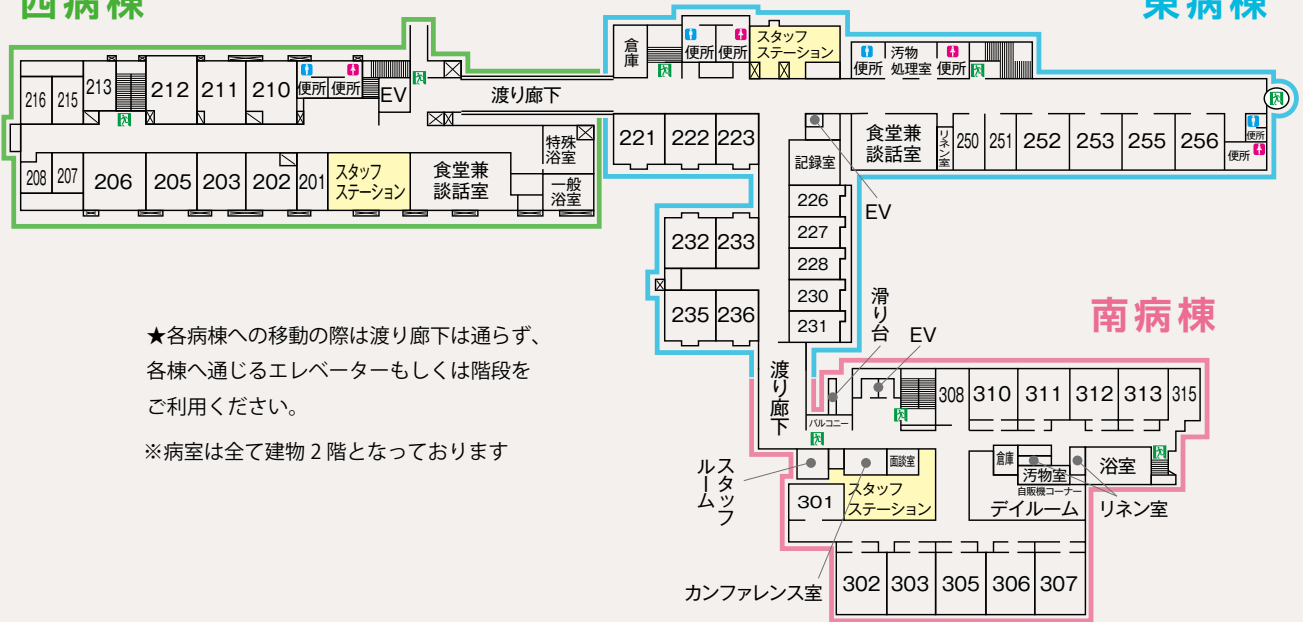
西病棟

東病棟

南病棟

216 215 213 212 211 210 便所 便所 EV 渡り廊下 倉庫 便所 便所 スタッフステーション 便所 汚物処理室 便所

208 207 206 205 203 202 201 スタッフステーション 食堂兼談話室 特殊浴室 一般浴室

221 222 223 記録室 食堂兼談話室 リネン室 250 251 252 253 255 256 便所 便所

EV

226 227 228 230 231

232 233 235 236

滑り台

EV

★各病棟への移動の際は渡り廊下は通らず、各棟へ通じるエレベーターもしくは階段をご利用ください。

※病室は全て建物 2 階となっております

渡り廊下

バルコニー

308 310 311 312 313 315

スタッフルーム

面談室

301 スタッフステーション

倉庫 汚物室 自販機コーナー 浴室

デイルーム

リネン室

302 303 305 306 307

カンファレンス室